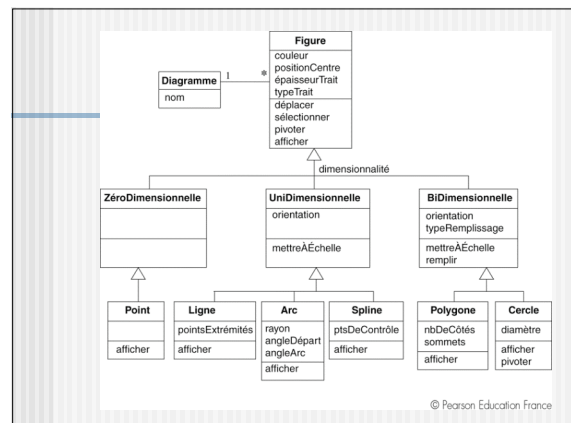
Figure
couleur
positionCentre
épaisseurTrait
typeTrait
déplacer
sélectionner
pivoter
afficher

Diagramme
nom

1
*

dimensionnalité

ZéroDimensionnelle

UniDimensionnelle
orientation
mettreÀÉchelle

BiDimensionnelle
orientation
typeRemplissage
mettreÀÉchelle
remplir

Point
afficher

Ligne
pointsExtrémités
afficher

Arc
rayon
angleDépart
angleArc
afficher

Spline
ptsDeContrôle
afficher

Polygone
nbDeCôtés
sommets
afficher

Cercle
diamètre
afficher
pivoter

© Pearson Education France